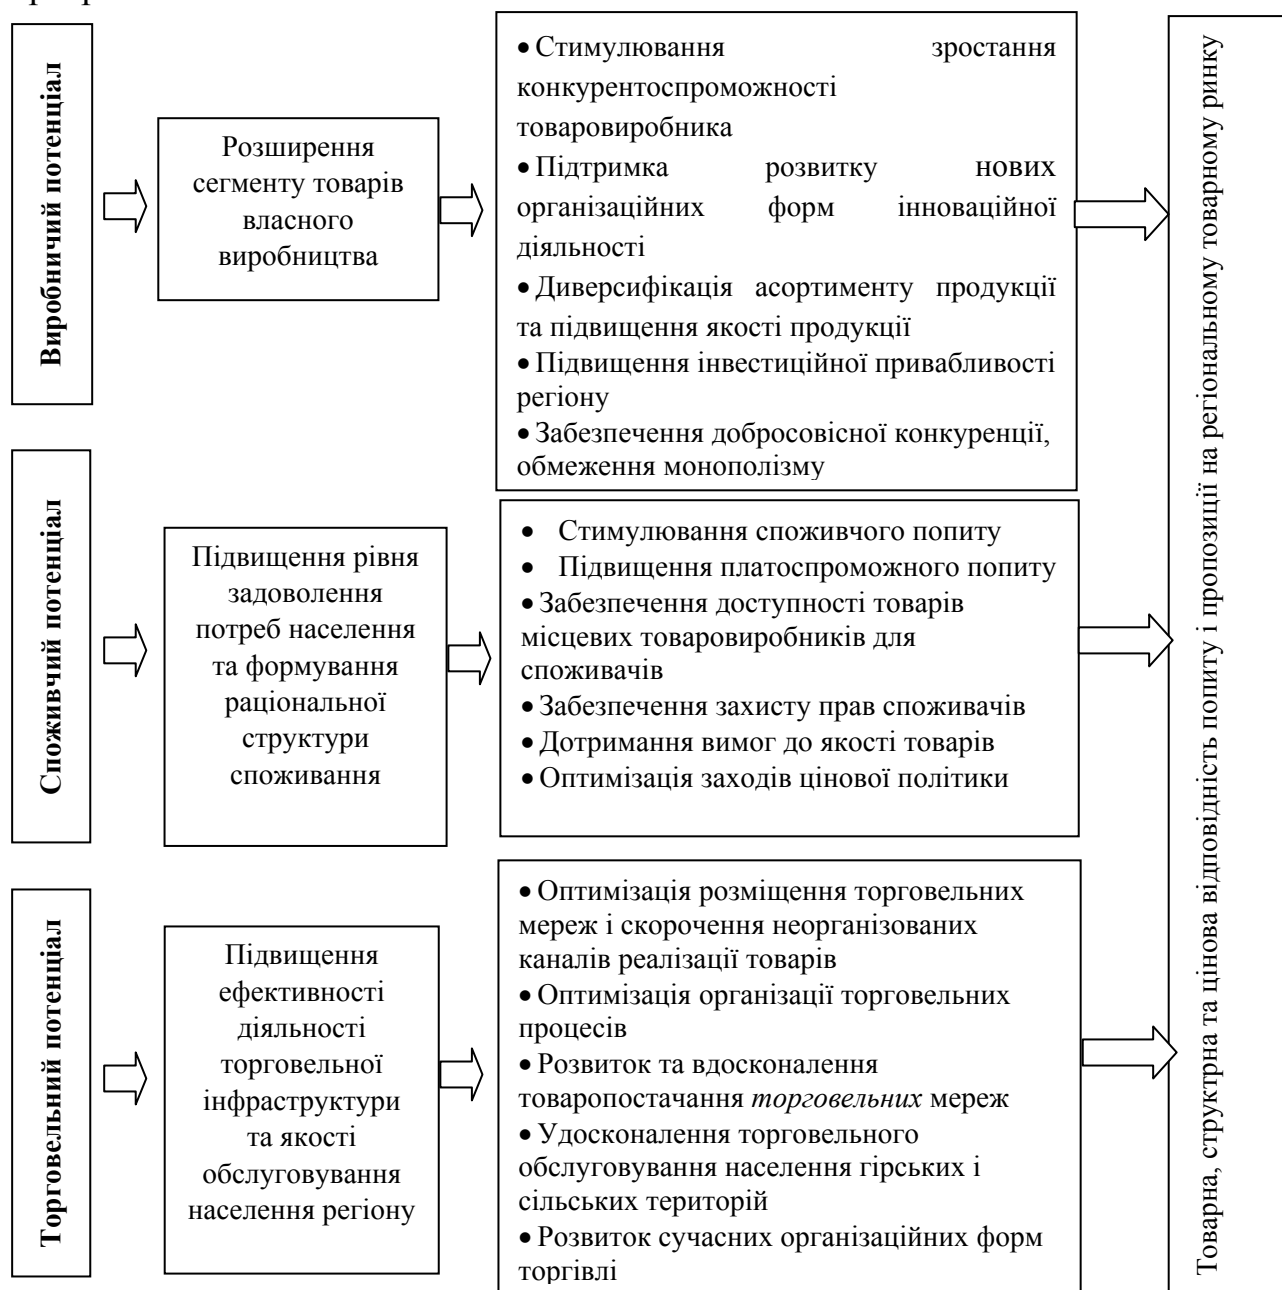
Виробничий потенціал

Розширення сегменту товарів власного виробництва

• Стимулювання зростання конкурентоспроможності товаровиробника
• Підтримка розвитку нових організаційних форм інноваційної діяльності
• Диверсифікація асортименту продукції та підвищення якості продукції
• Підвищення інвестиційної привабливості регіону
• Забезпечення добросовісної конкуренції, обмеження монополізму

Споживчий потенціал

Підвищення рівня задоволення потреб населення та формування раціональної структури споживання

• Стимулювання споживчого попиту
• Підвищення платоспроможного попиту
• Забезпечення доступності товарів місцевих товаровиробників для споживачів
• Забезпечення захисту прав споживачів
• Дотримання вимог до якості товарів
• Оптимізація заходів цінової політики

Торговельний потенціал

Підвищення ефективності діяльності торговельної інфраструктури та якості обслуговування населення регіону

• Оптимізація розміщення торговельних мереж і скорочення неорганізованих каналів реалізації товарів
• Оптимізація організації торговельних процесів
• Розвиток та вдосконалення товаропостачання *торговельних* мереж
• Удосконалення торговельного обслуговування населення гірських і сільських територій
• Розвиток сучасних організаційних форм торгівлі

Товарна, структрна та цінова відповідність попиту і пропозиції на регіональному товарному ринку